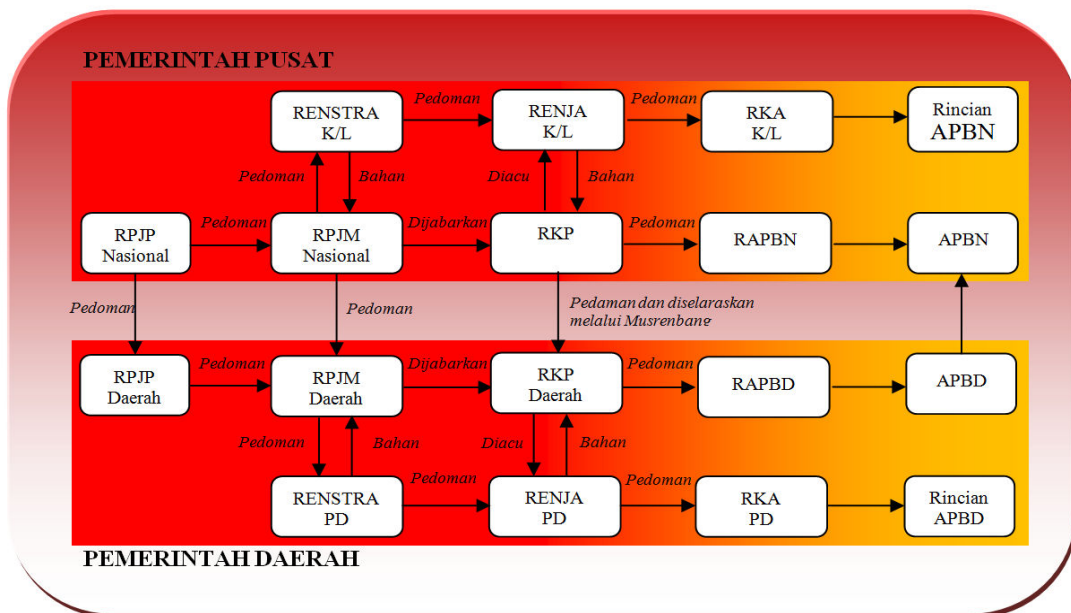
PEMERINTAH PUSAT

RENSTRA K/L

Pedoman

RENJA K/L

Pedoman

RKA K/L

Rincian APBN

Pedoman

Bahan

Diacu

Bahan

RPJP Nasional

Pedoman

RPJM Nasional

Dijabarkan

RKP

Pedoman

RAPBN

APBN

Pedoman

Pedoman

Pedaman dan diselaraskan melalui Musrenbang

RPJP Daerah

Pedoman

RPJM Daerah

Dijabarkan

RKP Daerah

Pedoman

RAPBD

APBD

Pedoman

Bahan

Diacu

Bahan

RENSTRA PD

Pedoman

RENJA PD

Pedoman

RKA PD

Rincian APBD

PEMERINTAH DAERAH